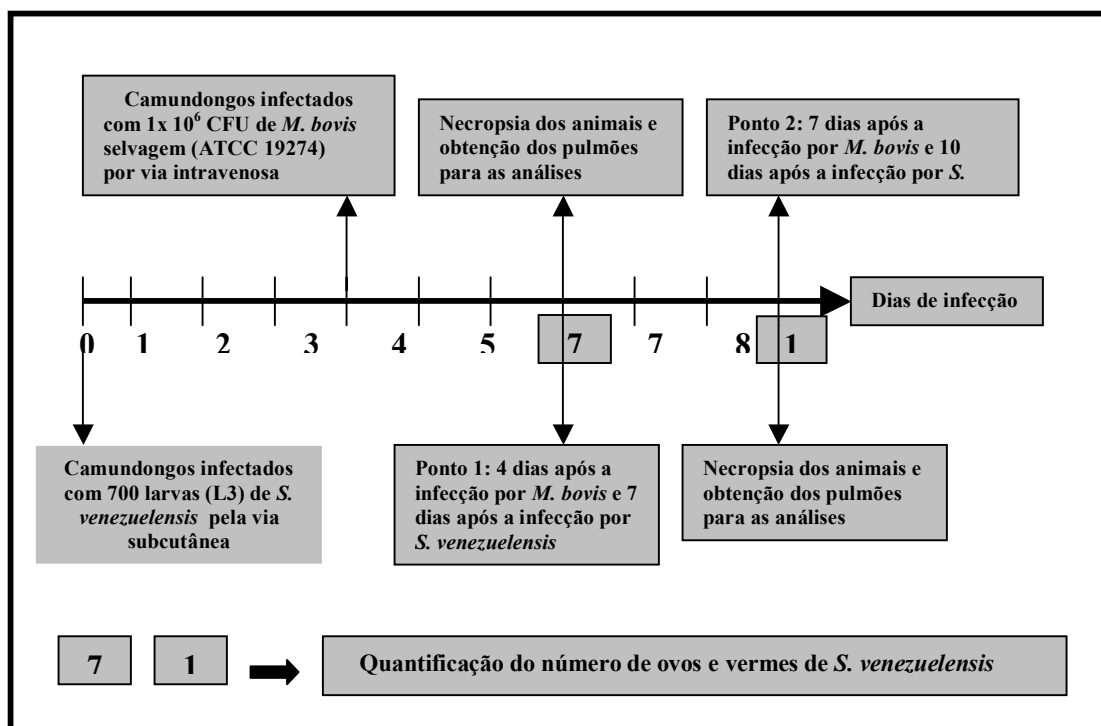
Camundongos infectados com 1x $10^6$ CFU de *M. bovis* selvagem (ATCC 19274) por via intravenosa

Necropsia dos animais e obtenção dos pulmões para as análises

Ponto 2: 7 dias após a infecção por *M. bovis* e 10 dias após a infecção por *S.*

Dias de infecção

0 1 2 3 4 5 7 7 8 1

Camundongos infectados com 700 larvas (L3) de *S. venezuelensis* pela via subcutânea

Ponto 1: 4 dias após a infecção por *M. bovis* e 7 dias após a infecção por *S. venezuelensis*

Necropsia dos animais e obtenção dos pulmões para as análises

7 1

Quantificação do número de ovos e vermes de *S. venezuelensis*